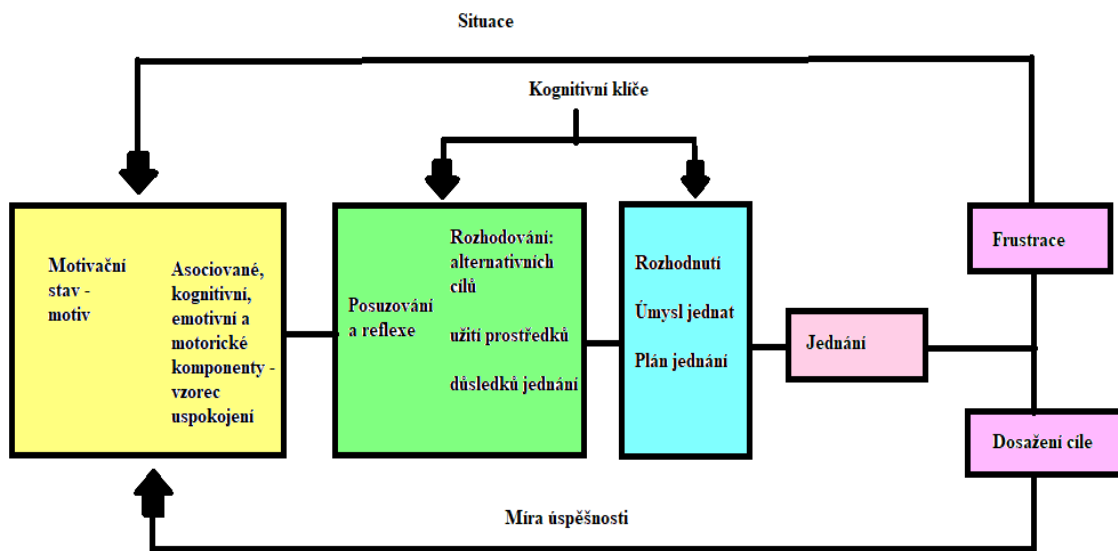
Situace

Kognitivní klíče

Motivační stav - motiv

Asociované, kognitivní, emotivní a motorické komponenty - vzorec uspokojení

Posuzování a reflexe

Rozhodování: alternativních cílů

užití prostředků

důsledků jednání

Rozhodnutí

Úmysl jednat

Plán jednání

Jednání

Frustrace

Dosažení cíle

Míra úspěšnosti